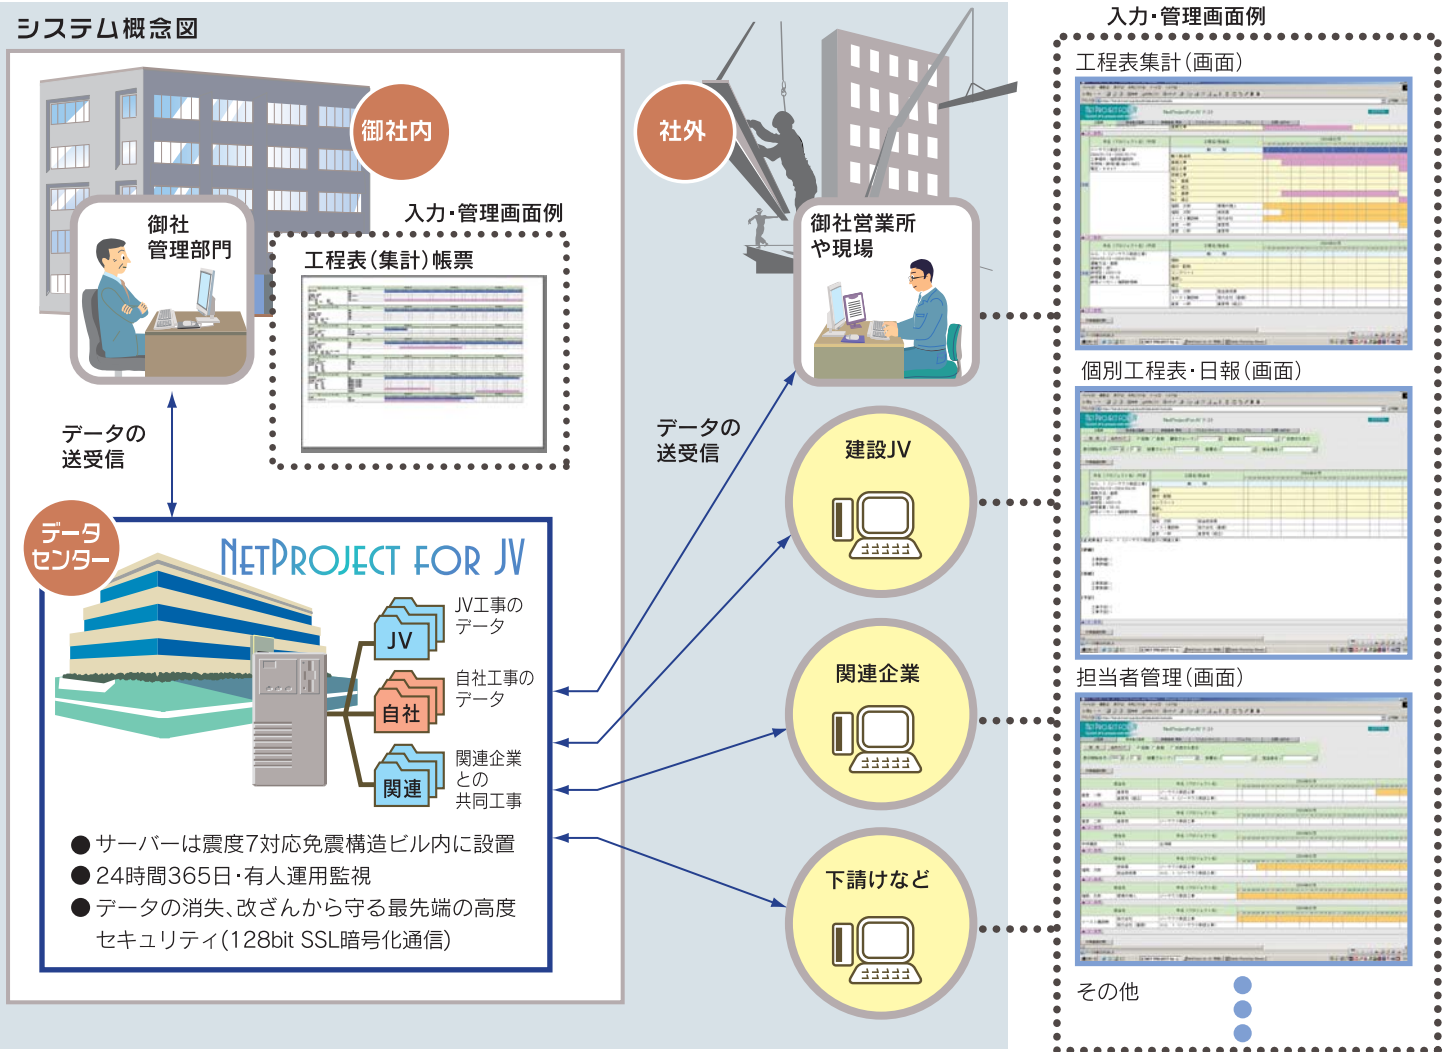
システム概念図

御社内

御社
管理部門

入力・管理画面例

工程表(集計)帳票

データの
送受信

データ
センター

NETPROJECT FOR JV

JV
JV工事の
データ

自社
自社工事の
データ

関連
関連企業
との
共同工事

●サーバーは震度7対応免震構造ビル内に設置
●24時間365日・有人運用監視
●データの消失、改ざんから守る最先端の高度セキュリティ(128bit SSL暗号化通信)

社外

御社営業所
や現場

データの
送受信

建設JV

関連企業

下請けなど

入力・管理画面例

工程表集計(画面)

個別工程表・日報(画面)

担当者管理(画面)

その他